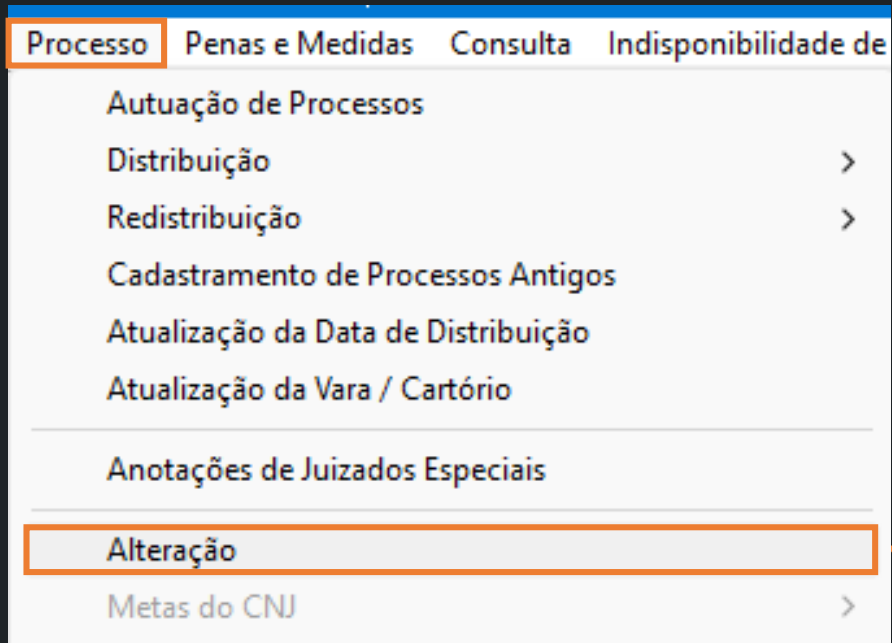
Processo Penas e Medidas Consulta Indisponibilidade de

Autuação de Processos
Distribuição >
Redistribuição >
Cadastramento de Processos Antigos
Atualização da Data de Distribuição
Atualização da Vara / Cartório

Anotações de Juizados Especiais

Alteração
Metas do CNJ >